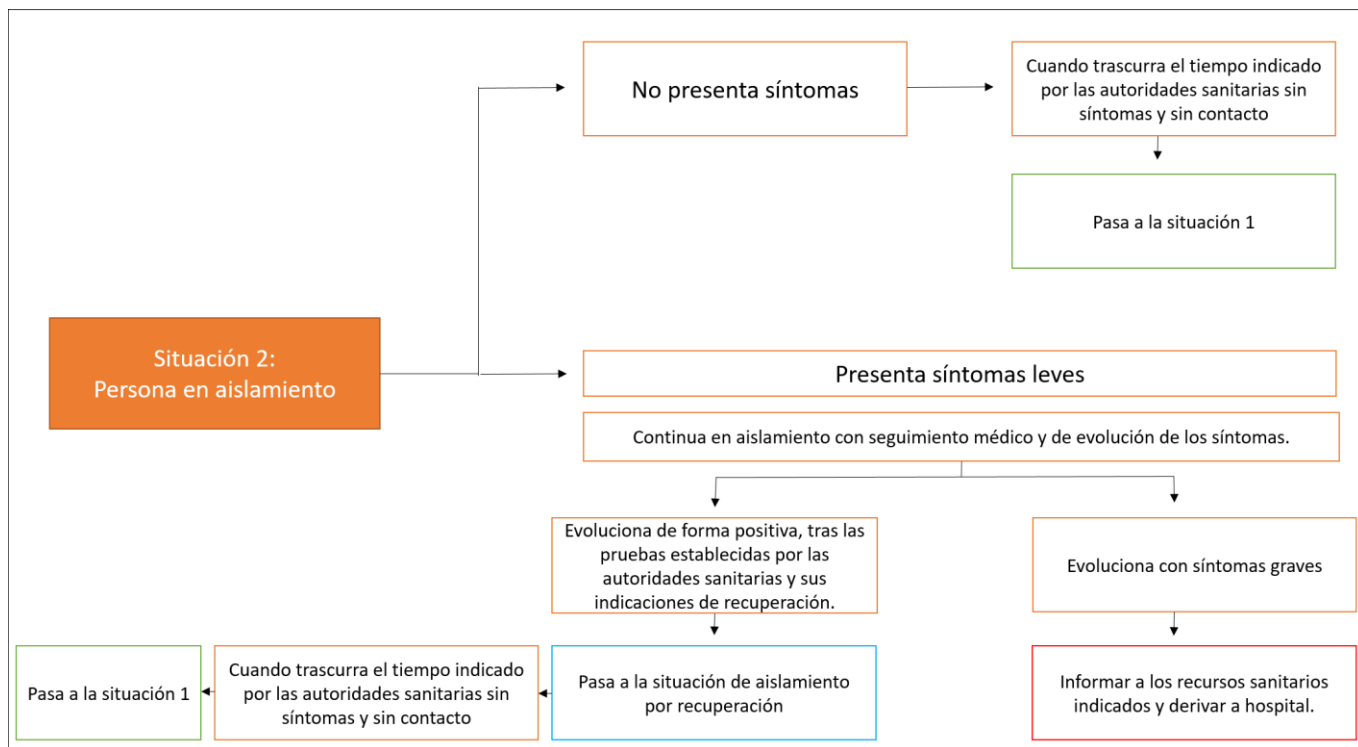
Situación 2:
Persona en aislamiento

No presenta síntomas

Cuando trascurra el tiempo indicado por las autoridades sanitarias sin síntomas y sin contacto

Pasa a la situación 1

Presenta síntomas leves

Continua en aislamiento con seguimiento médico y de evolución de los síntomas.

Evoluciona de forma positiva, tras las pruebas establecidas por las autoridades sanitarias y sus indicaciones de recuperación.

Evoluciona con síntomas graves

Pasa a la situación de aislamiento por recuperación

Cuando trascurra el tiempo indicado por las autoridades sanitarias sin síntomas y sin contacto

Pasa a la situación 1

Informar a los recursos sanitarios indicados y derivar a hospital.